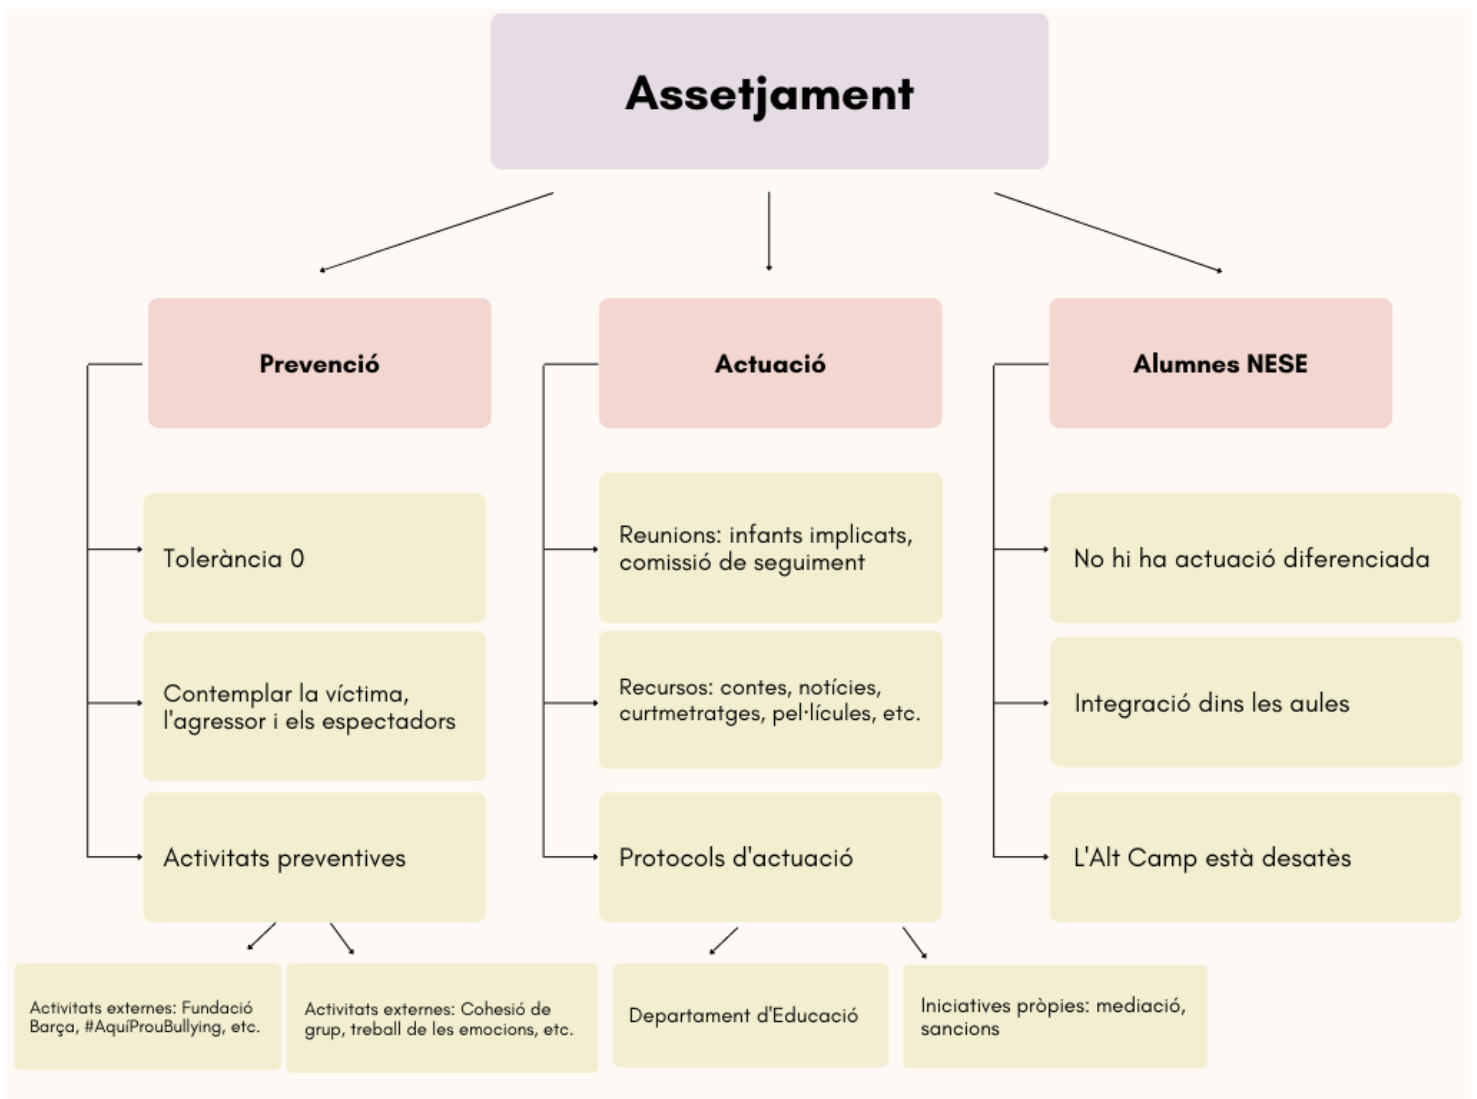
Assetjament

Prevenció

Tolerància 0

Contemplar la víctima, l'agressor i els espectadors

Activitats preventives

Activitats externes: Fundació Barça, #AquíProuBullying, etc.

Activitats externes: Cohesió de grup, treball de les emocions, etc.

Actuació

Reunions: infants implicats, comissió de seguiment

Recursos: contes, notícies, curtmetratges, pel·lícules, etc.

Protocols d'actuació

Departament d'Educació

Iniciatives pròpies: mediació, sancions

Alumnes NESE

No hi ha actuació diferenciada

Integració dins les aules

L'Alt Camp està desatès